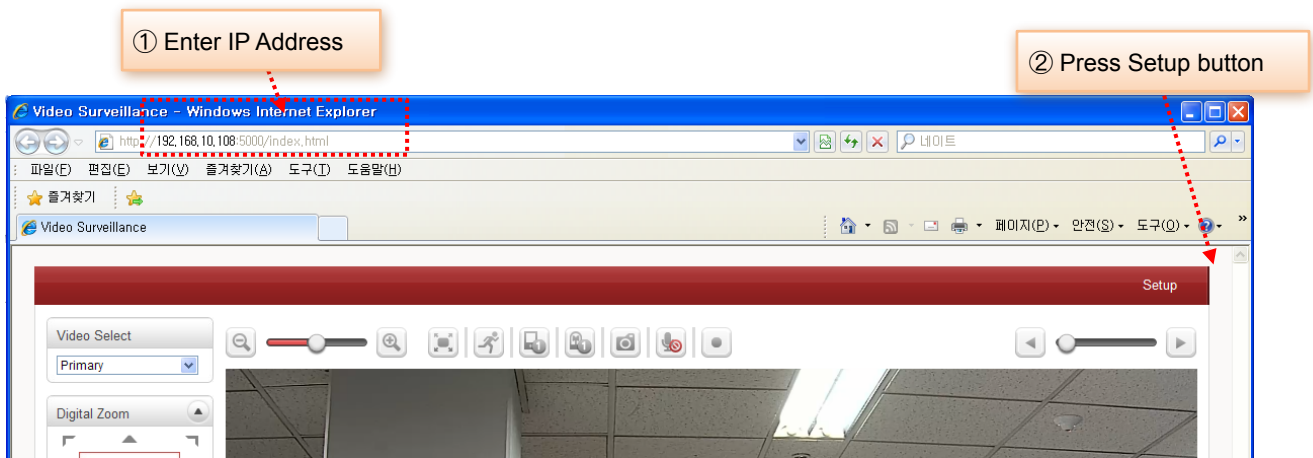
① Enter IP Address

② Press Setup button

Video Surveillance - Windows Internet Explorer

http://192.168.10.108:5000/index.html

네이트

파일(F) 편집(E) 보기(V) 즐겨찾기(A) 도구(T) 도움말(H)

즐겨찾기

Video Surveillance

페이지(P) 안전(S) 도구(O)

Setup

Video Select

Primary

Digital Zoom